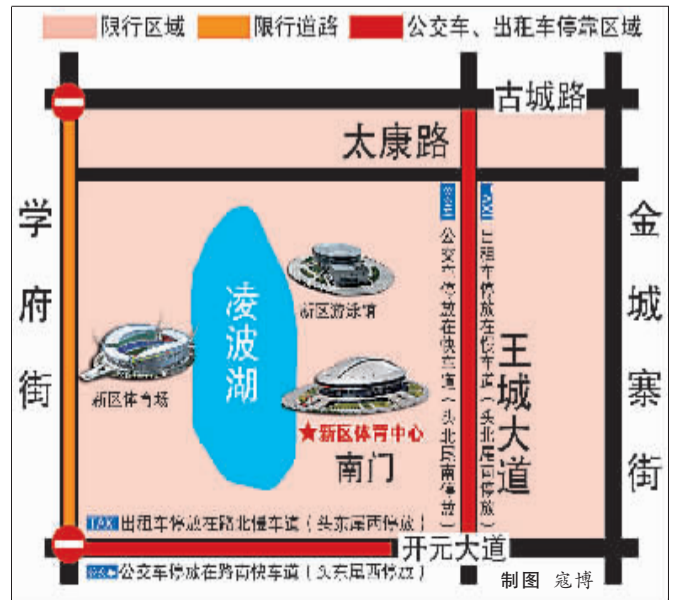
限行区域 限行道路 公交车、出租车停靠区域

古城路

太康路

学府街

金城寨街

凌波湖

新区游泳馆

新区体育场

★新区体育中心

南门

王城大道

公交车停放在快车道（头北尾南停放）

出租车停放在慢车道（头北尾南停放）

TAXI 出租车停放在路北慢车道（头东尾西停放）

开元大道

公交车停放在路南快车道（头东尾西停放）

制图 寇博